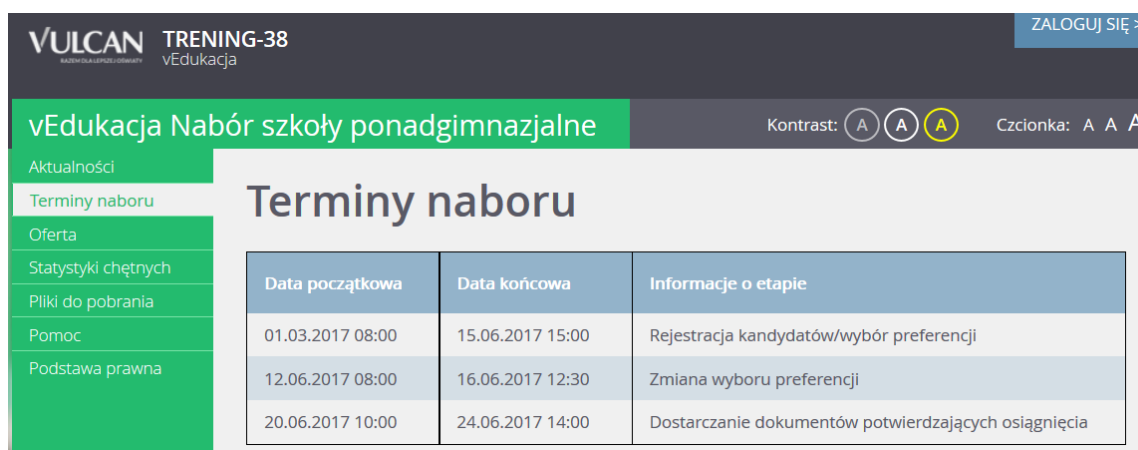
VULCAN
RAZEM DLA LEPSZEJ OŚWIATY

TRENING-38
vEdukacja

ZALOGUJ SIĘ >

vEdukacja Nabór szkoły ponadgimnazjalne

Kontrast: A A A

Czcionka: A A A

Aktualności
Terminy naboru
Oferta
Statystyki chętnych
Pliki do pobrania
Pomoc
Podstawa prawna

Terminy naboru

| Data początkowa | Data końcowa | Informacje o etapie |
|---|---|---|
| 01.03.2017 08:00 | 15.06.2017 15:00 | Rejestracja kandydatów/wybór preferencji |
| 12.06.2017 08:00 | 16.06.2017 12:30 | Zmiana wyboru preferencji |
| 20.06.2017 10:00 | 24.06.2017 14:00 | Dostarczanie dokumentów potwierdzających osiągnięcia |